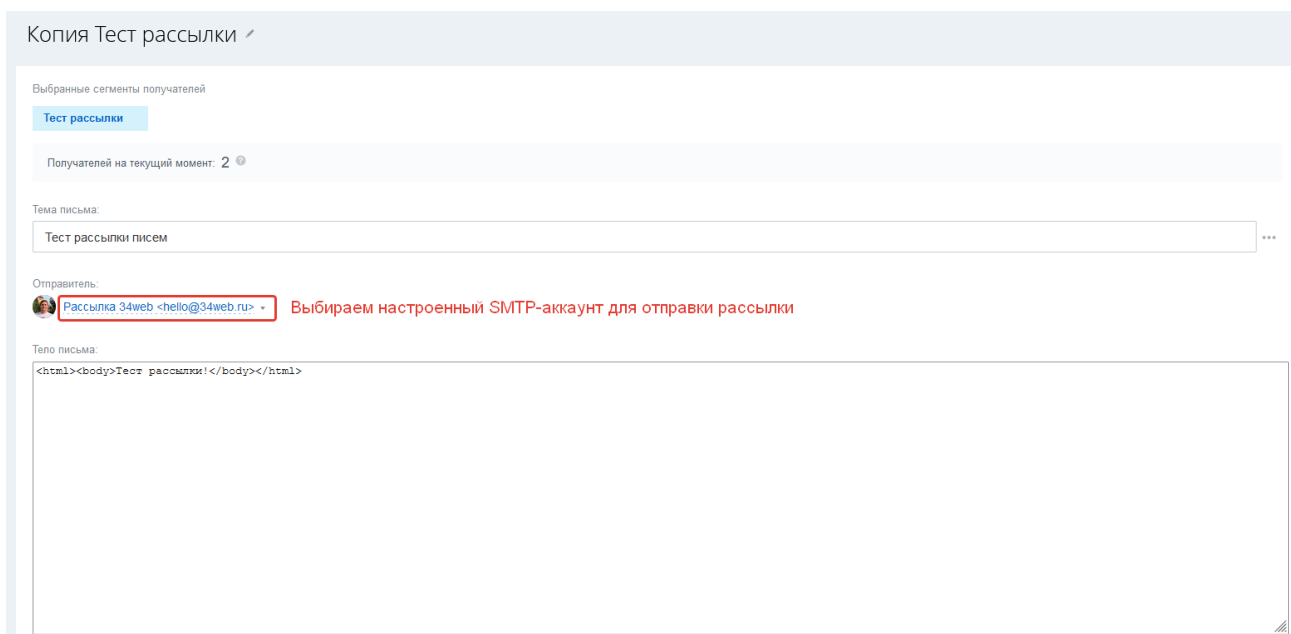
Копия Тест рассылки

Выбранные сегменты получателей

Тест рассылки

Получателей на текущий момент: 2

Тема письма:

Тест рассылки писем

Отправитель:

Рассылка 34web <hello@34web.ru>

Выбираем настроенный SMTP-аккаунт для отправки рассылки

Тело письма:

<html><body>Тест рассылки!</body></html>